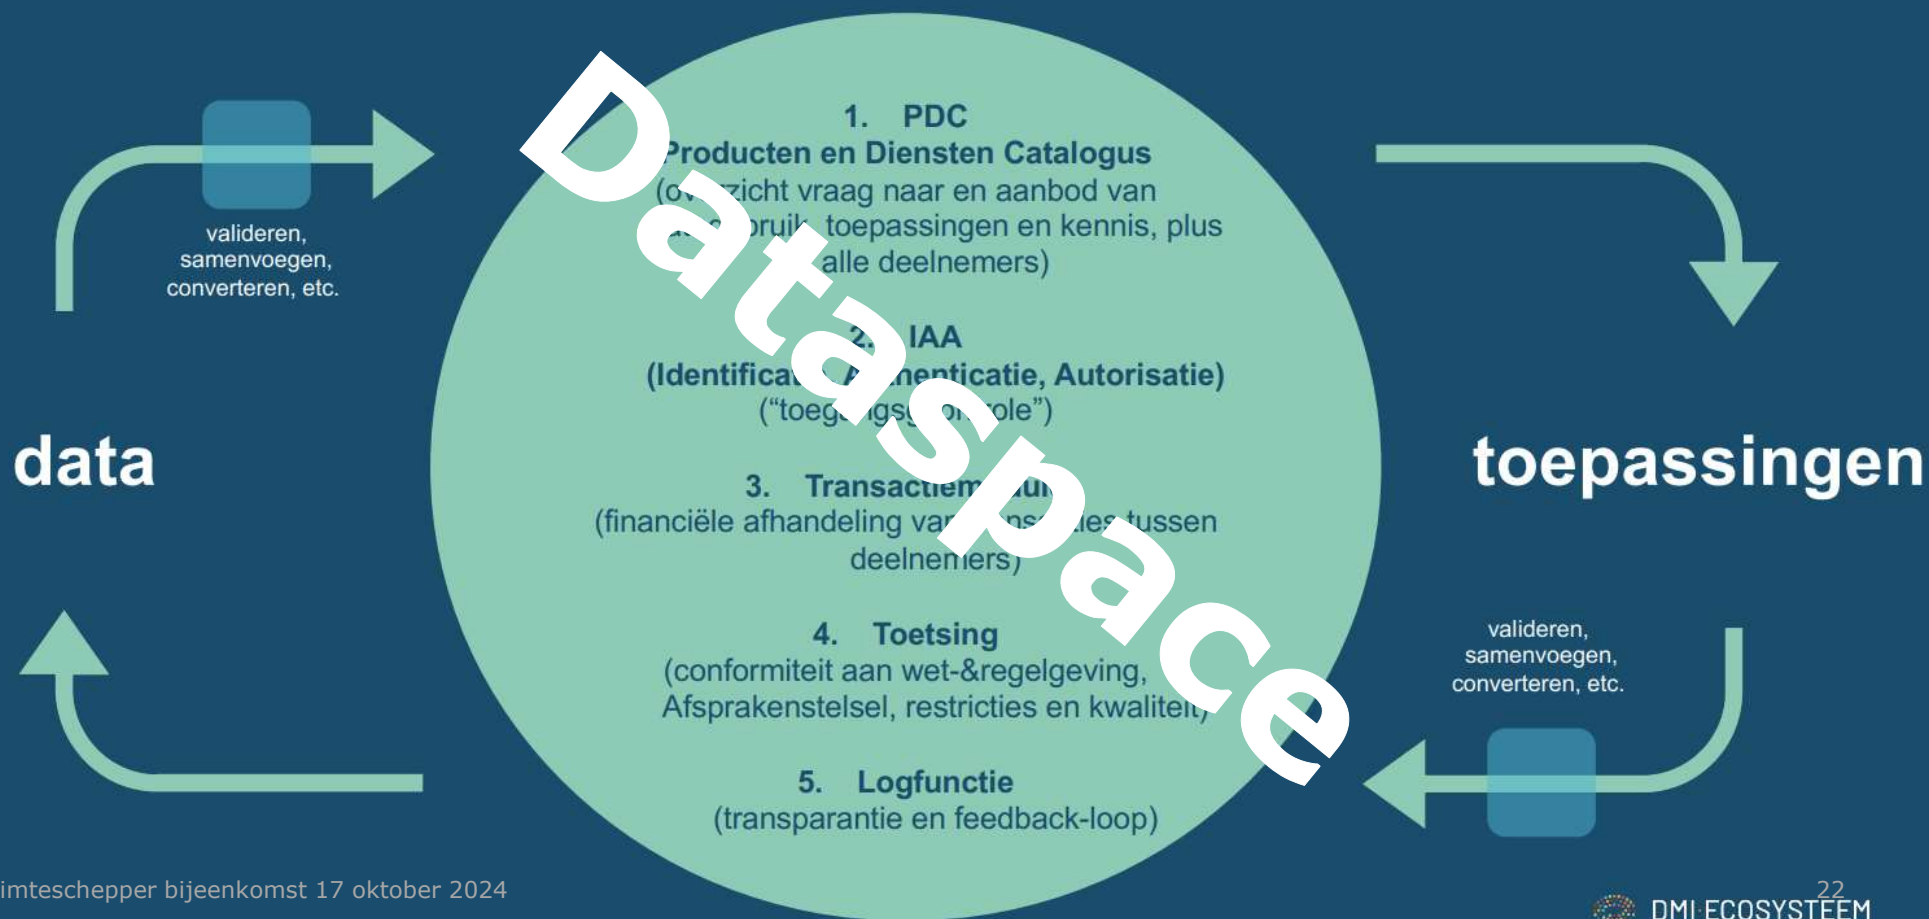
valideren, samenvoegen, converteren, etc.

data

1. PDC
Producten en Diensten Catalogus
(ov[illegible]zicht vraag naar en aanbod van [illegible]bruik, toepassingen en kennis, plus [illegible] alle deelnemers)

2. IAA
(Identifica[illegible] A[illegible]henticatie, Autorisatie)
("toeg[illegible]gs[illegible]o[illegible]ole")

3. Transactiem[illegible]
(financiële afhandeling va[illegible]ns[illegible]ies tussen deelnemers)

4. Toetsing
(conformiteit aan wet-&regelgeving, Afsprakenstelsel, restricties en kwaliteit)

5. Logfunctie
(transparantie en feedback-loop)

Dataspace

toepassingen

valideren, samenvoegen, converteren, etc.

imteschepper bijeenkomst 17 oktober 2024

22

DMI ECOSYSTEEM